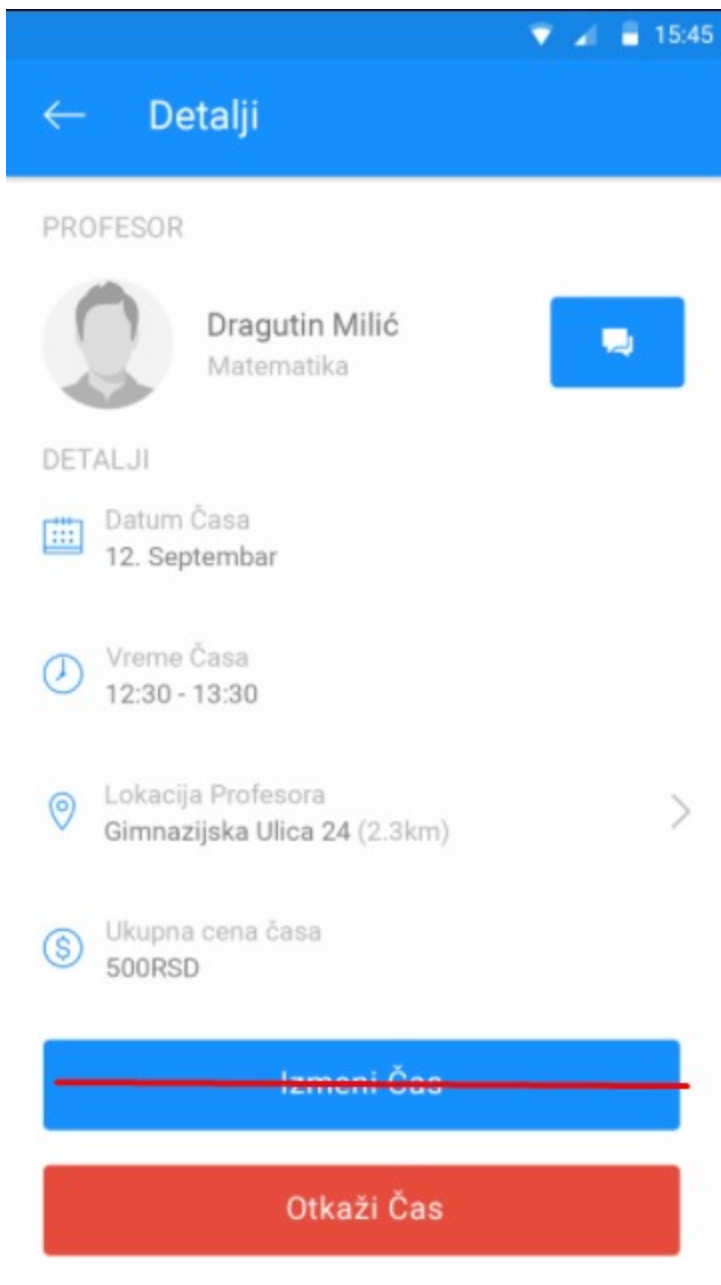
15:45

Detalji

PROFESOR

Dragutin Milić
Matematika

DETALJI

Datum Časa
12. Septembar

Vreme Časa
12:30 - 13:30

Lokacija Profesora
Gimnazijska Ulica 24 (2.3km)

Ukupna cena časa
500RSD

Izmeni Čas

Otkaži Čas